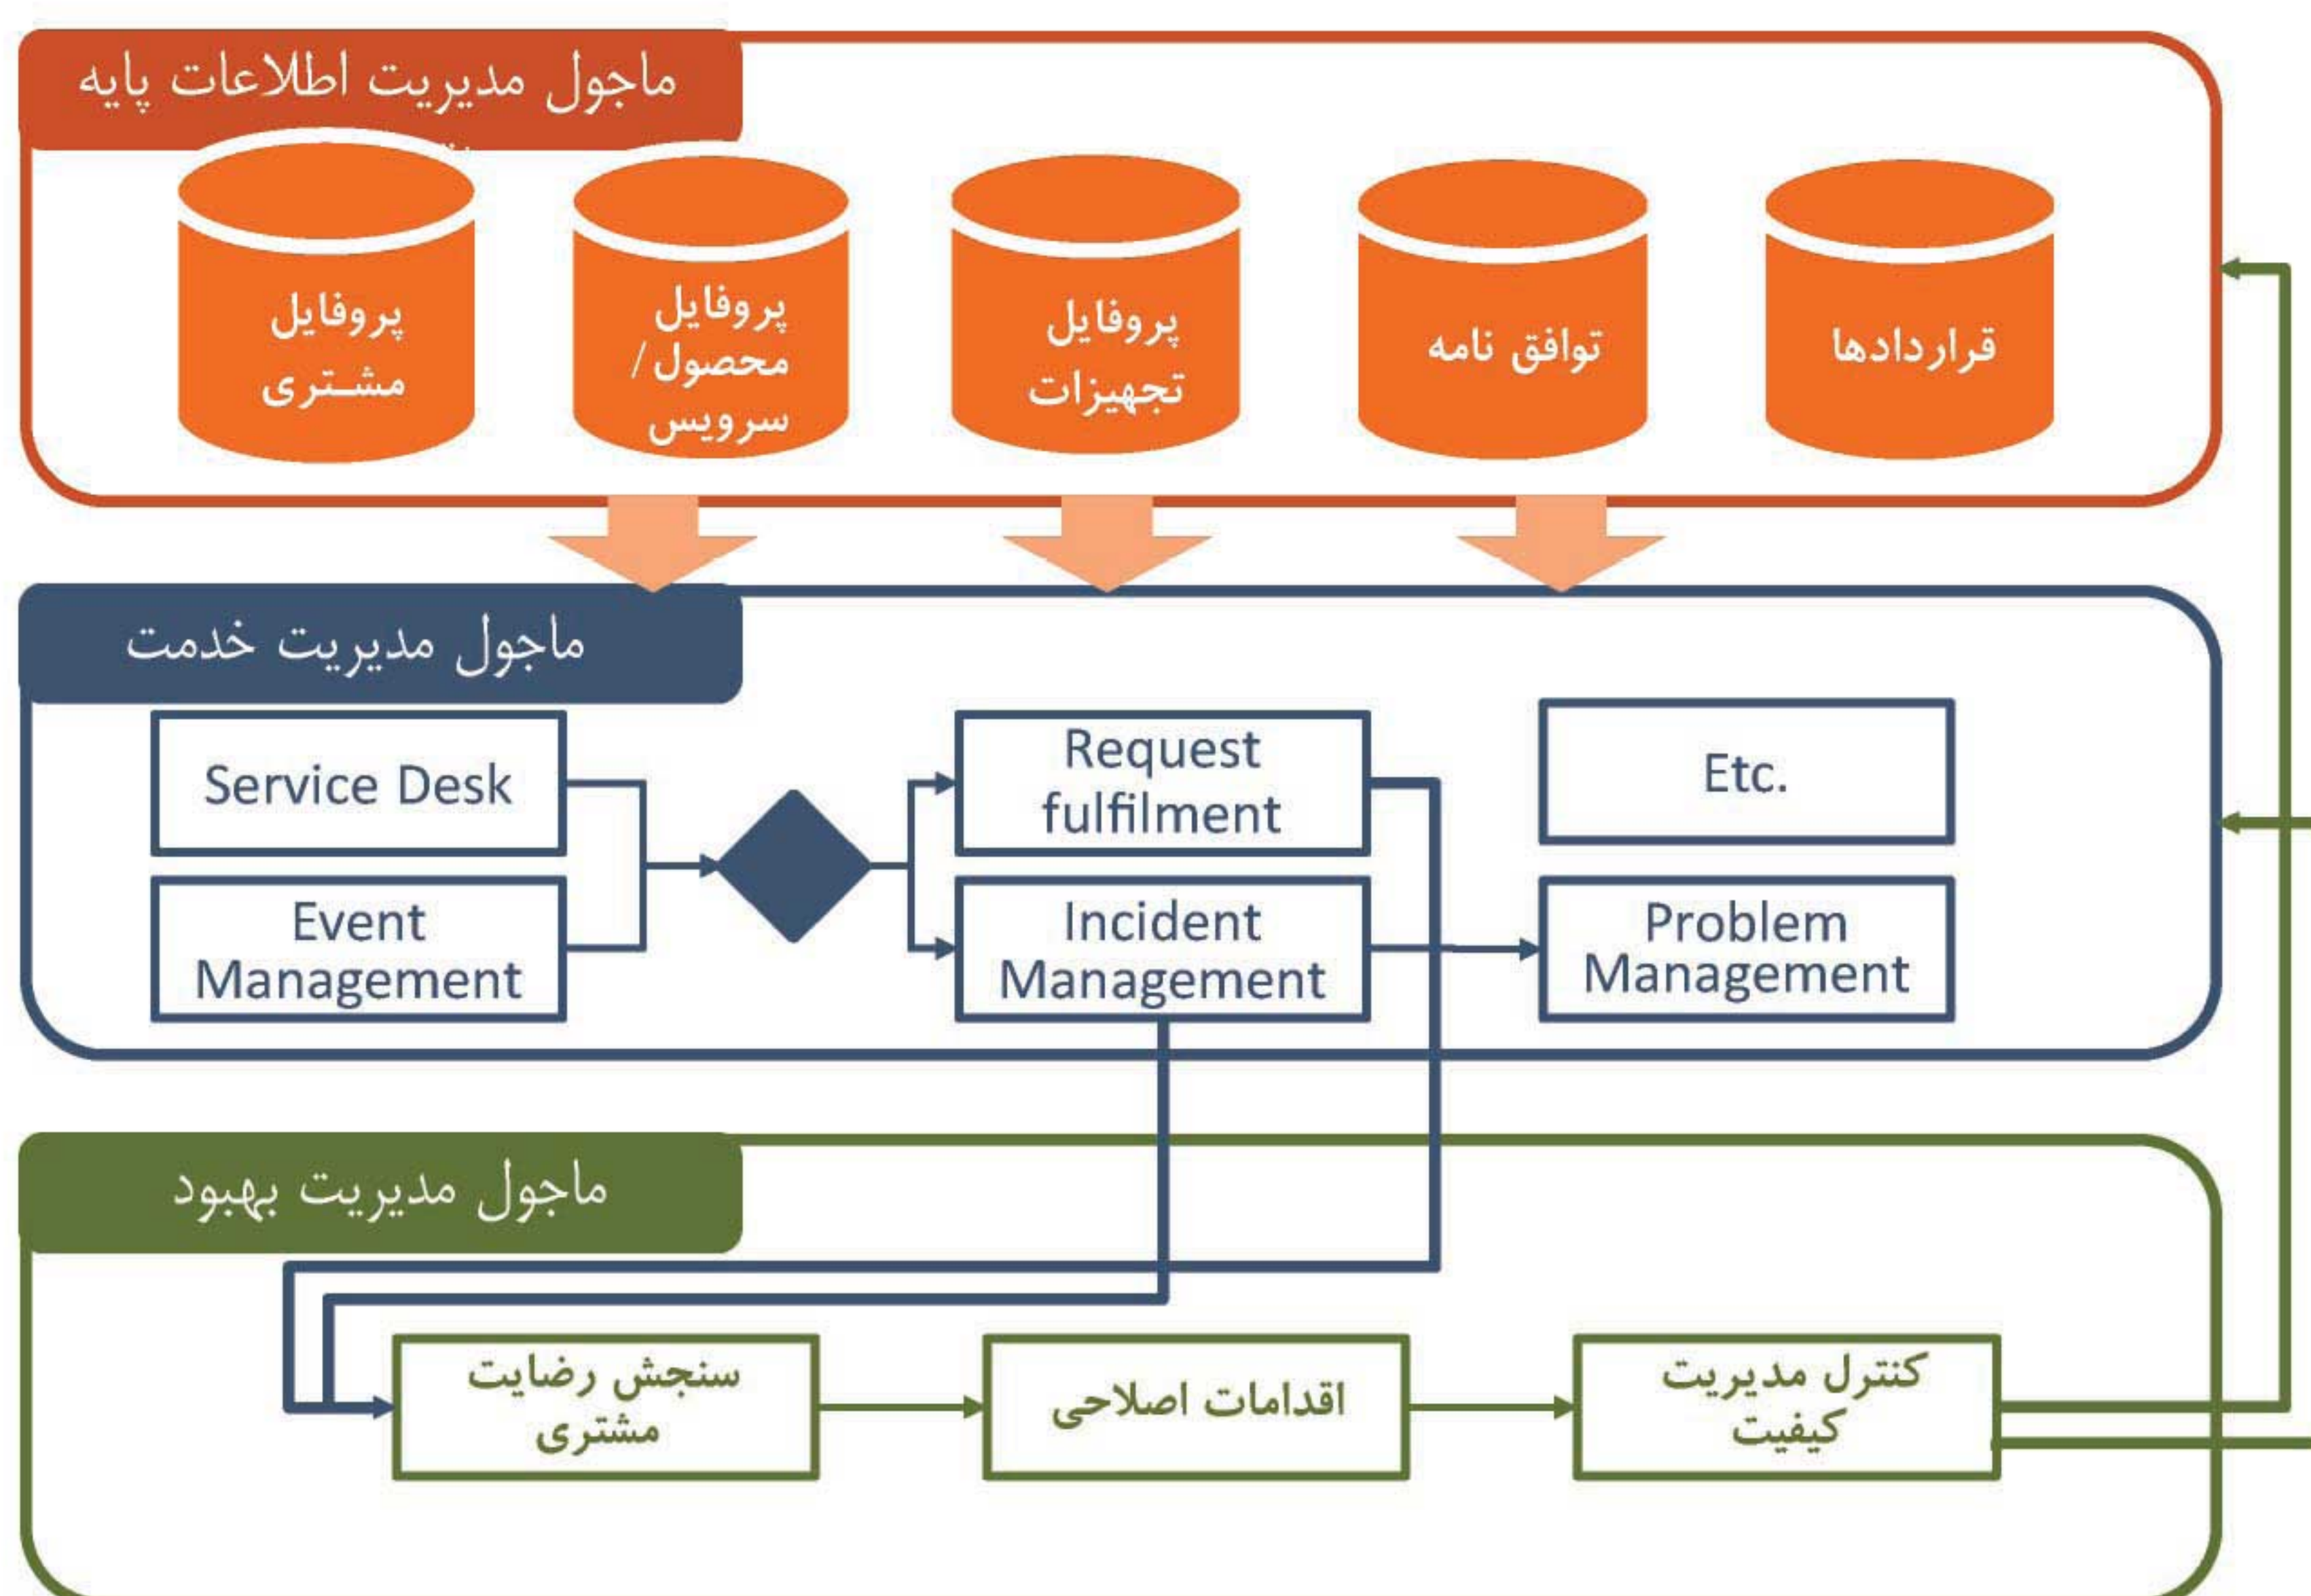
ماجول مدیریت اطلاعات پایه

قراردادها

توافق نامه

پروفایل تجهیزات

پروفایل محصول / سرویس

پروفایل مشــتری

ماجول مدیریت خدمت

Service Desk

Event Management

Request fulfilment

Incident Management

Etc.

Problem Management

ماجول مدیریت بهبود

سنجش رضایت مشتری

اقدامات اصلاحی

کنترل مدیریت کیفیت